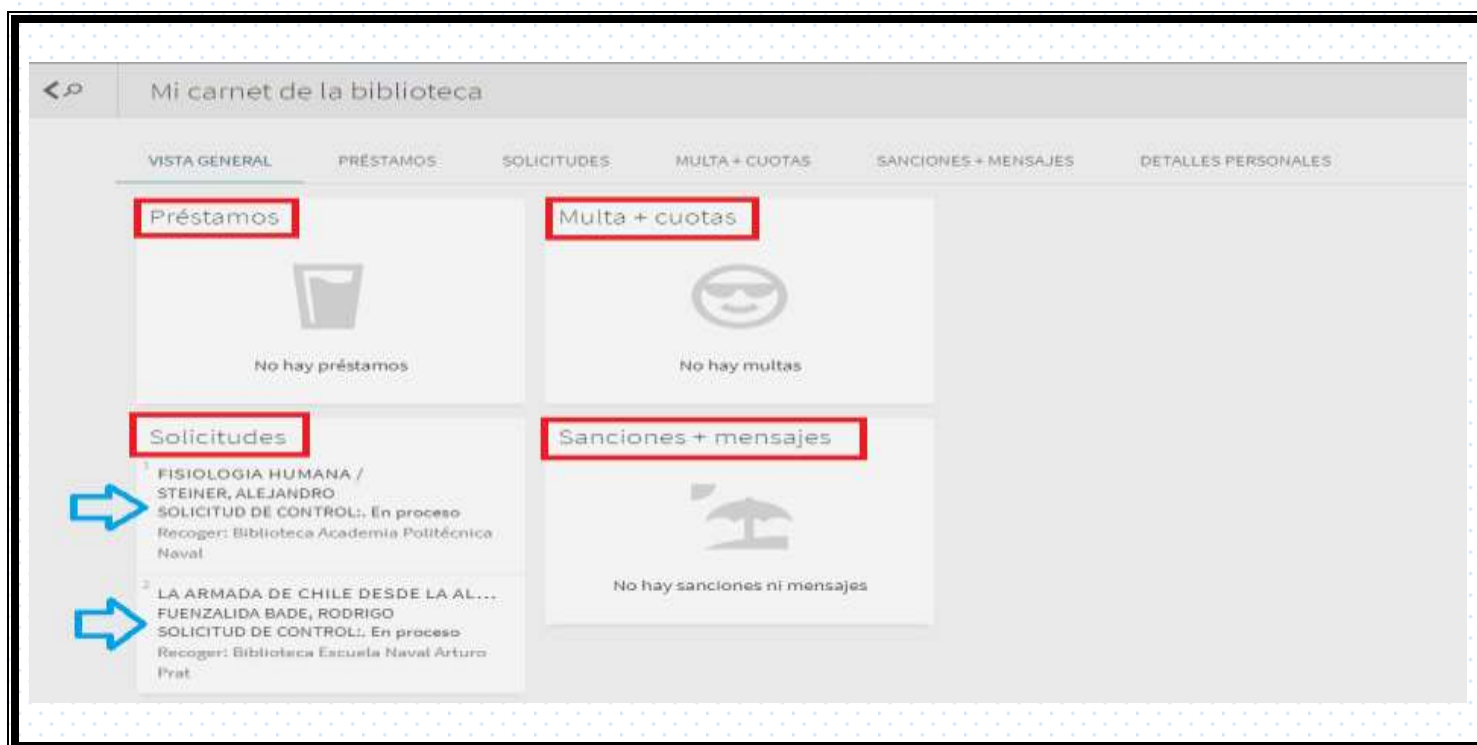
Mi carnet de la biblioteca

VISTA GENERAL PRÉSTAMOS SOLICITUDES MULTA + CUOTAS SANCIONES + MENSAJES DETALLES PERSONALES

Préstamos

No hay préstamos

Multa + cuotas

No hay multas

Solicitudes

1 FISIOLOGIA HUMANA / STEINER, ALEJANDRO
SOLICITUD DE CONTROL:. En proceso
Recoger: Biblioteca Academia Politécnica Naval

2 LA ARMADA DE CHILE DESDE LA AL...
FUENZALIDA BADE, RODRIGO
SOLICITUD DE CONTROL:. En proceso
Recoger: Biblioteca Escuela Naval Arturo Prat

Sanciones + mensajes

No hay sanciones ni mensajes